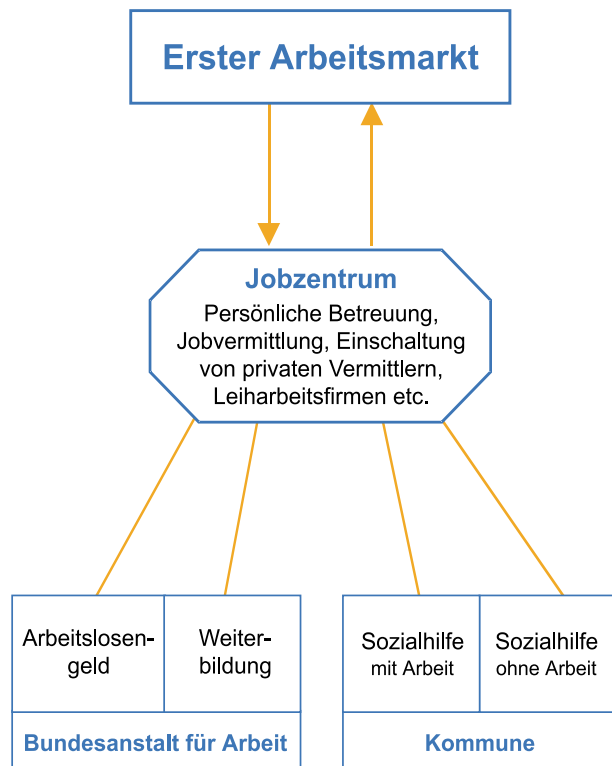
Erster Arbeitsmarkt

Jobzentrum
Persönliche Betreuung, Jobvermittlung, Einschaltung von privaten Vermittlern, Leiharbeitsfirmen etc.

Arbeitslosengeld

Weiterbildung

Bundesanstalt für Arbeit

Sozialhilfe mit Arbeit

Sozialhilfe ohne Arbeit

Kommune